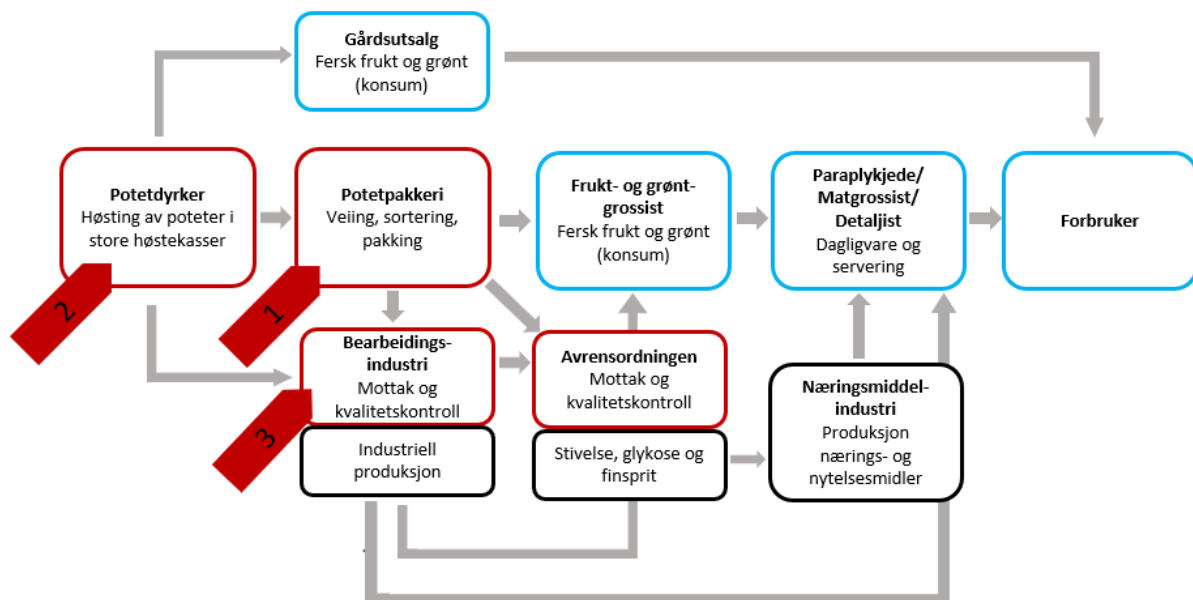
**Gårdsutsalg**
Fersk frukt og grønt (konsum)

**Potetdyrker**
Høsting av poteter i store høstekasser

**Potetpakkeri**
Veiing, sortering, pakking

**Frukt- og grønt-grossist**
Fersk frukt og grønt (konsum)

**Paraplykjede/ Matgrossist/ Detaljist**
Dagligvare og servering

**Forbruker**

2

1

**Bearbeidings-industri**
Mottak og kvalitetskontroll

3

**Avrensordningen**
Mottak og kvalitetskontroll

**Næringsmiddel-industri**
Produksjon nærings- og nytelsesmidler

Industriell produksjon

Stivelse, glykose og finsprit